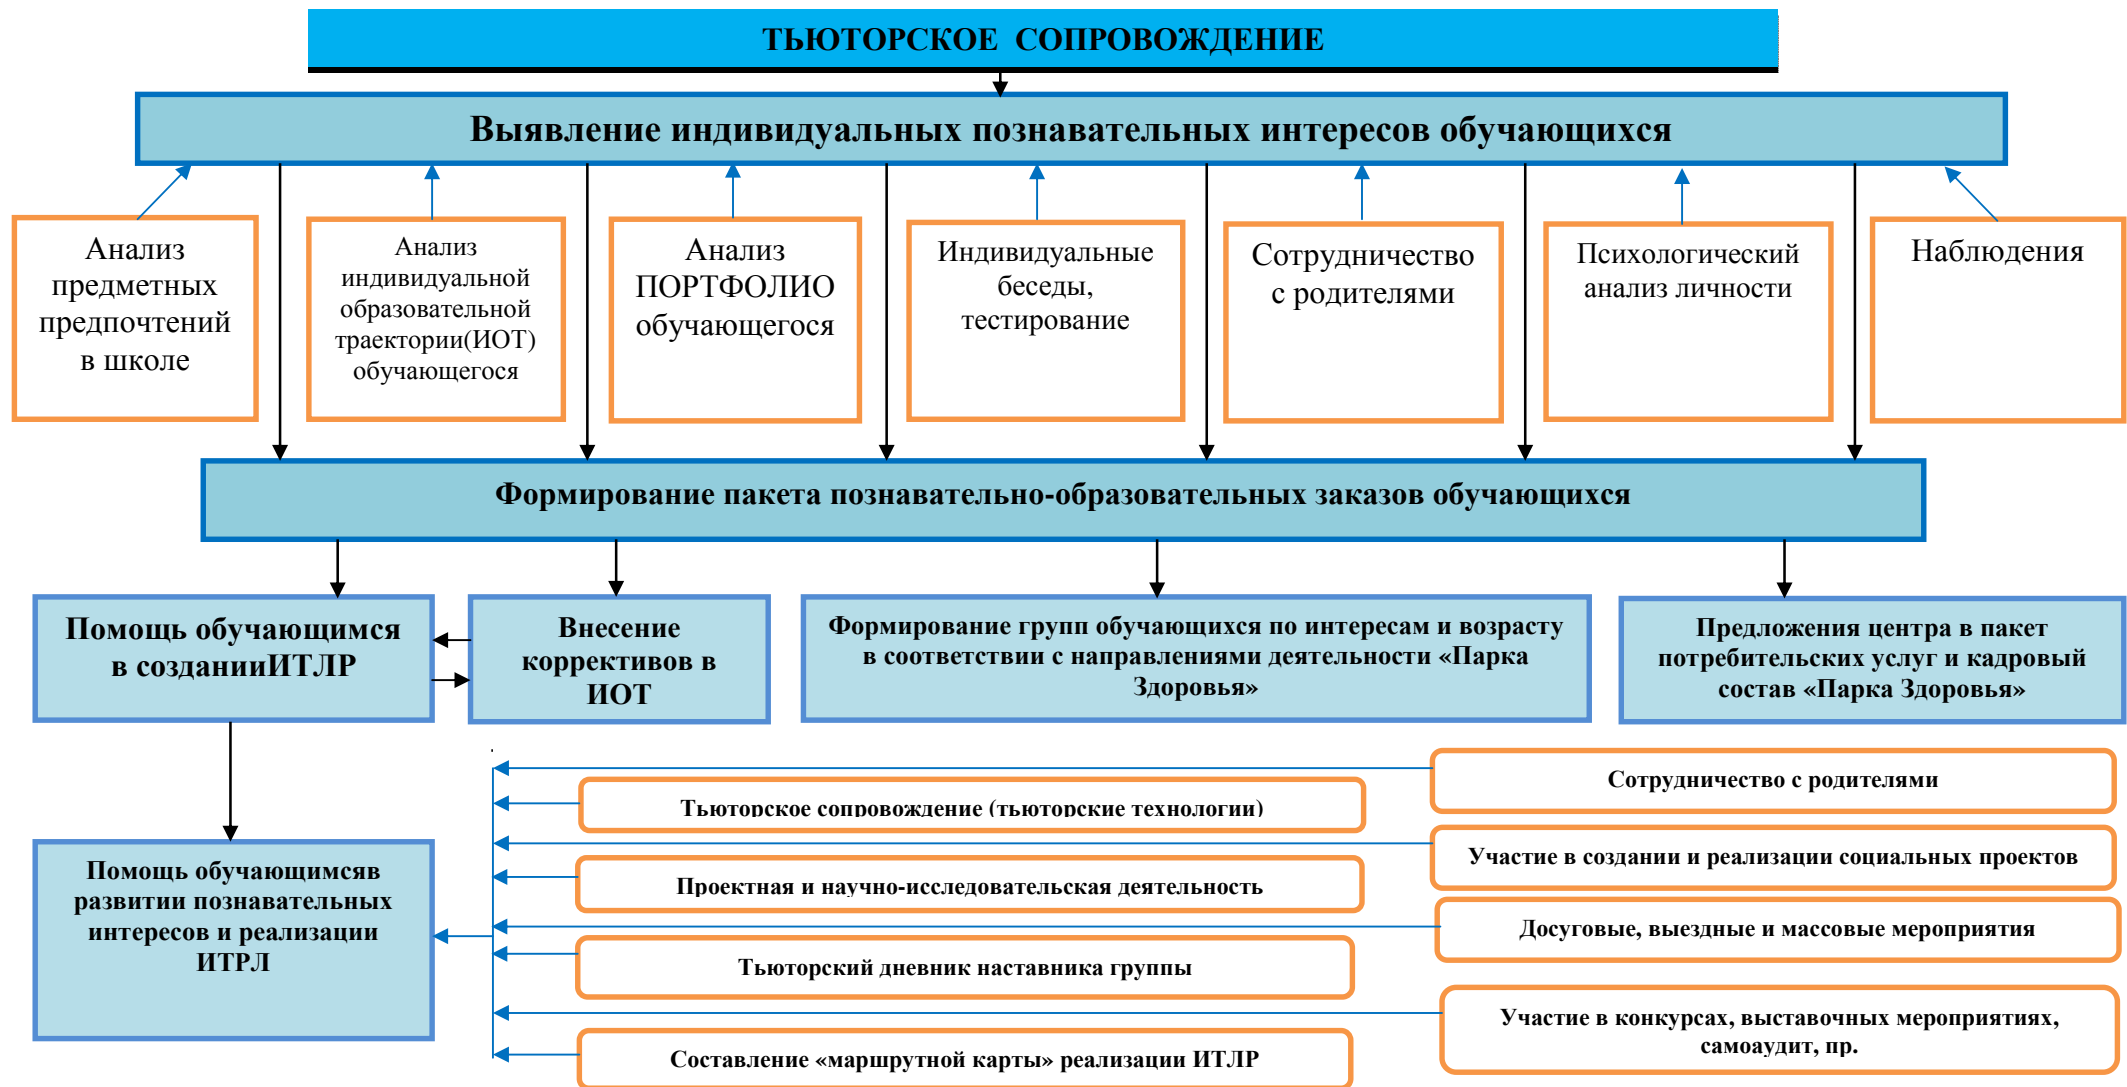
ТЬЮТОРСКОЕ СОПРОВОЖДЕНИЕ

Выявление индивидуальных познавательных интересов обучающихся

Анализ предметных предпочтений в школе

Анализ индивидуальной образовательной траектории(ИОТ) обучающегося

Анализ ПОРТФОЛИО обучающегося

Индивидуальные беседы, тестирование

Сотрудничество с родителями

Психологический анализ личности

Наблюдения

Формирование пакета познавательно-образовательных заказов обучающихся

Помощь обучающимся в созданииИТЛР

Внесение коррективов в ИОТ

Формирование групп обучающихся по интересам и возрасту в соответствии с направлениями деятельности «Парка Здоровья»

Предложения центра в пакет потребительских услуг и кадровый состав «Парка Здоровья»

Сотрудничество с родителями

Тьюторское сопровождение (тьюторские технологии)

Участие в создании и реализации социальных проектов

Проектная и научно-исследовательская деятельность

Помощь обучающимсяв развитии познавательных интересов и реализации ИТРЛ

Досуговые, выездные и массовые мероприятия

Тьюторский дневник наставника группы

Участие в конкурсах, выставочных мероприятиях, самоаудит, пр.

Составление «маршрутной карты» реализации ИТЛР